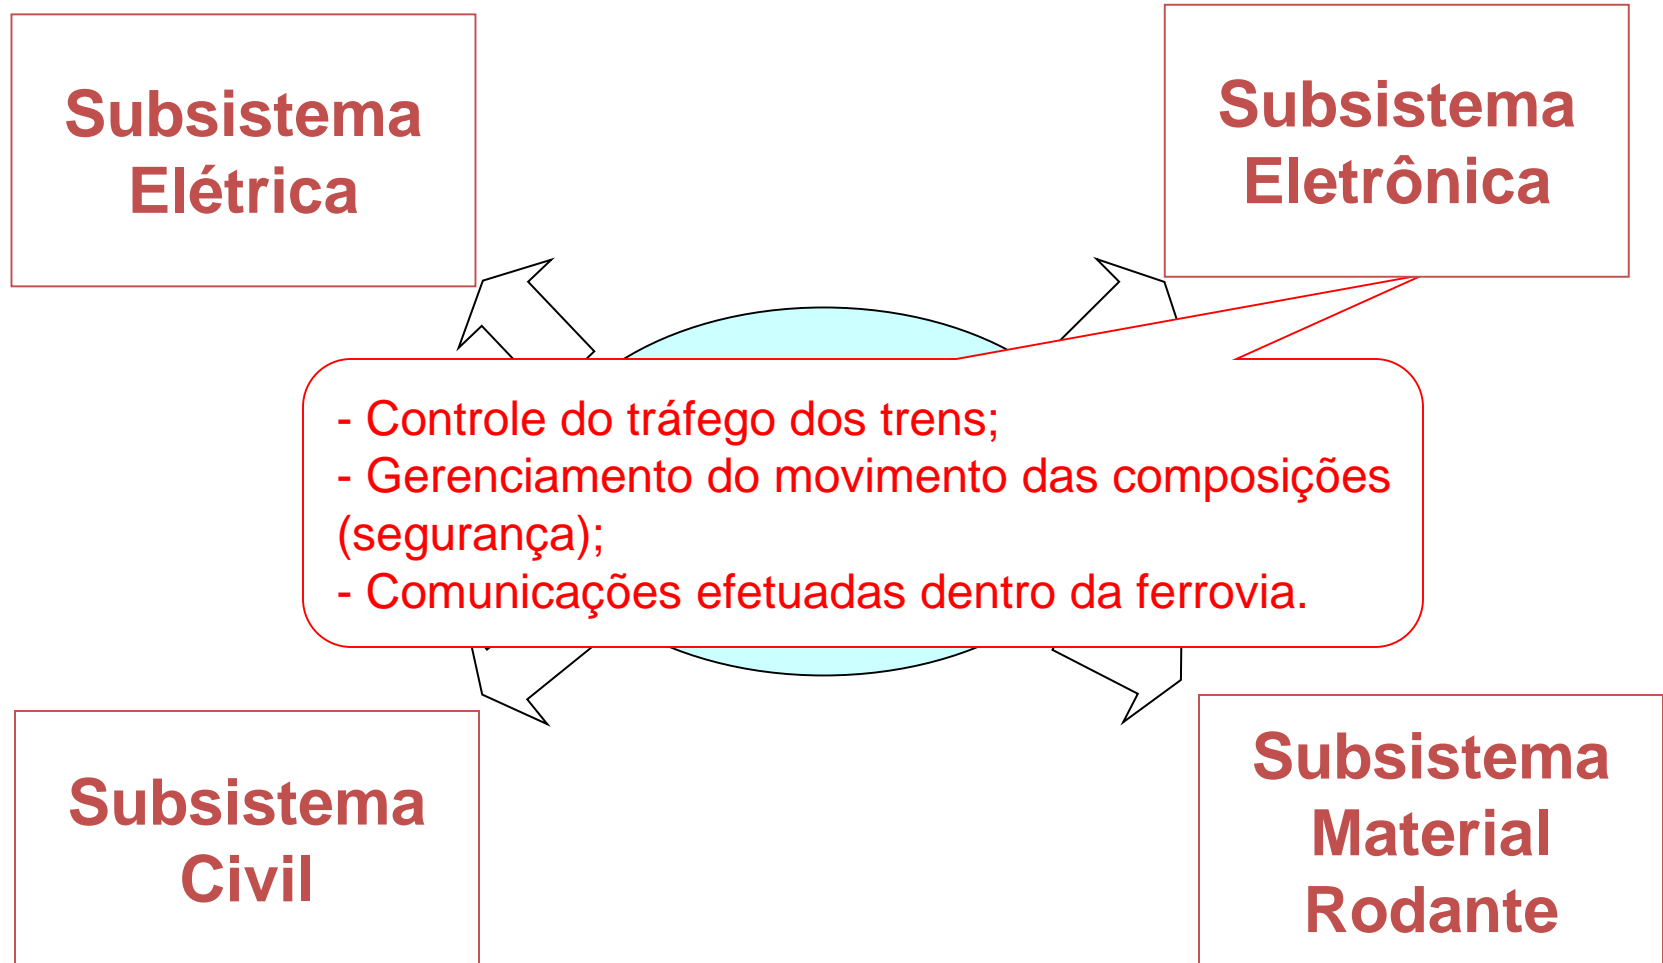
Subsistema Elétrica

Subsistema Eletrônica

- Controle do tráfego dos trens;
- Gerenciamento do movimento das composições (segurança);
- Comunicações efetuadas dentro da ferrovia.

Subsistema Civil

Subsistema Material Rodante